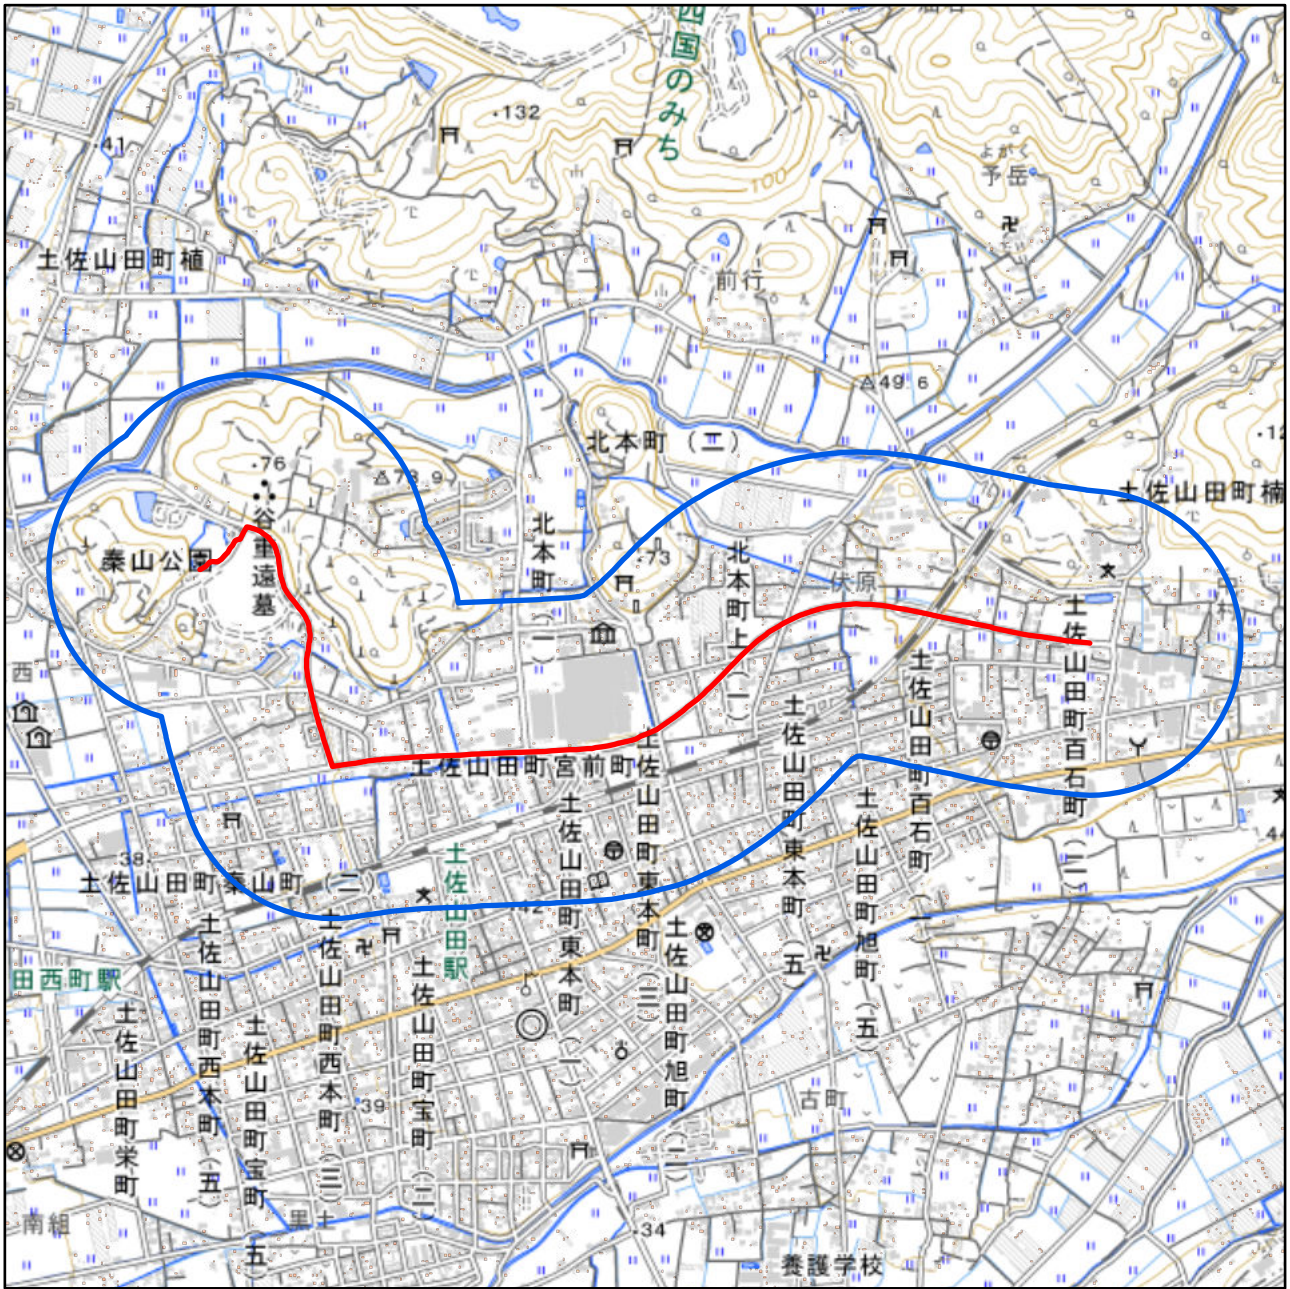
四国のみち
132
41
100
よがく
予岳
土佐山田町植
前行
49.6
北本町（二）
12
76
73.9
土佐山田町楠
谷重遠墓
秦山公園
北本町
73
北本町上（一）
伏原
土佐山田町百石町
西
土佐山田町百石町（一）
土佐山田町宮前町
土佐山田町東本町
土佐山田町東本町（五）
土佐山田町旭町（五）
44
38
土佐山田町秦山町（二）
土佐山田駅
42
土佐山田町東本町（一）
土佐山田町東本町（三）
土佐山田町旭町（二）
田西町駅
土佐山田町栄町
土佐山田町西本町（五）
土佐山田町宝町（五）
土佐山田町西本町（三）
39
土佐山田町宝町（二）
古町
南組
34
養護学校